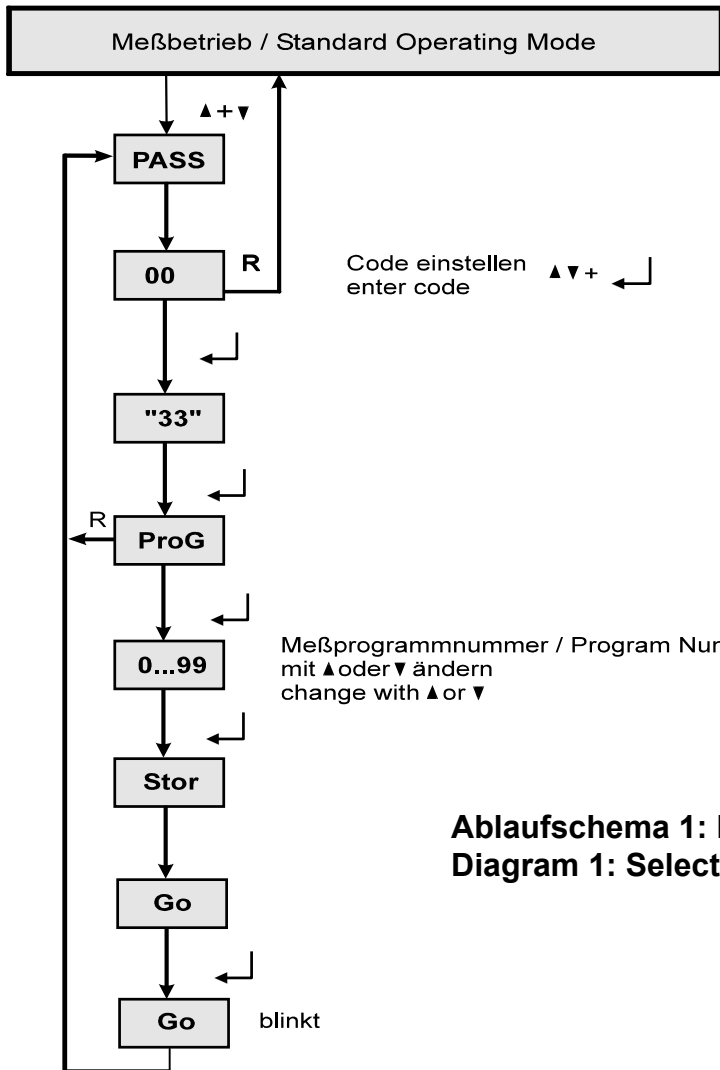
Meßbetrieb / Standard Operating Mode

▲+▼

PASS

00

R

Code einstellen ▲▼+ ↵
enter code

↵

"33"

↵

R

ProG

↵

0...99

Meßprogrammnummer / Program Nu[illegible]
mit ▲oder▼ändern
change with ▲or ▼

↵

Stor

Ablaufschema 1: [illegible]
Diagram 1: Select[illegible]

Go

↵

Go

blinkt